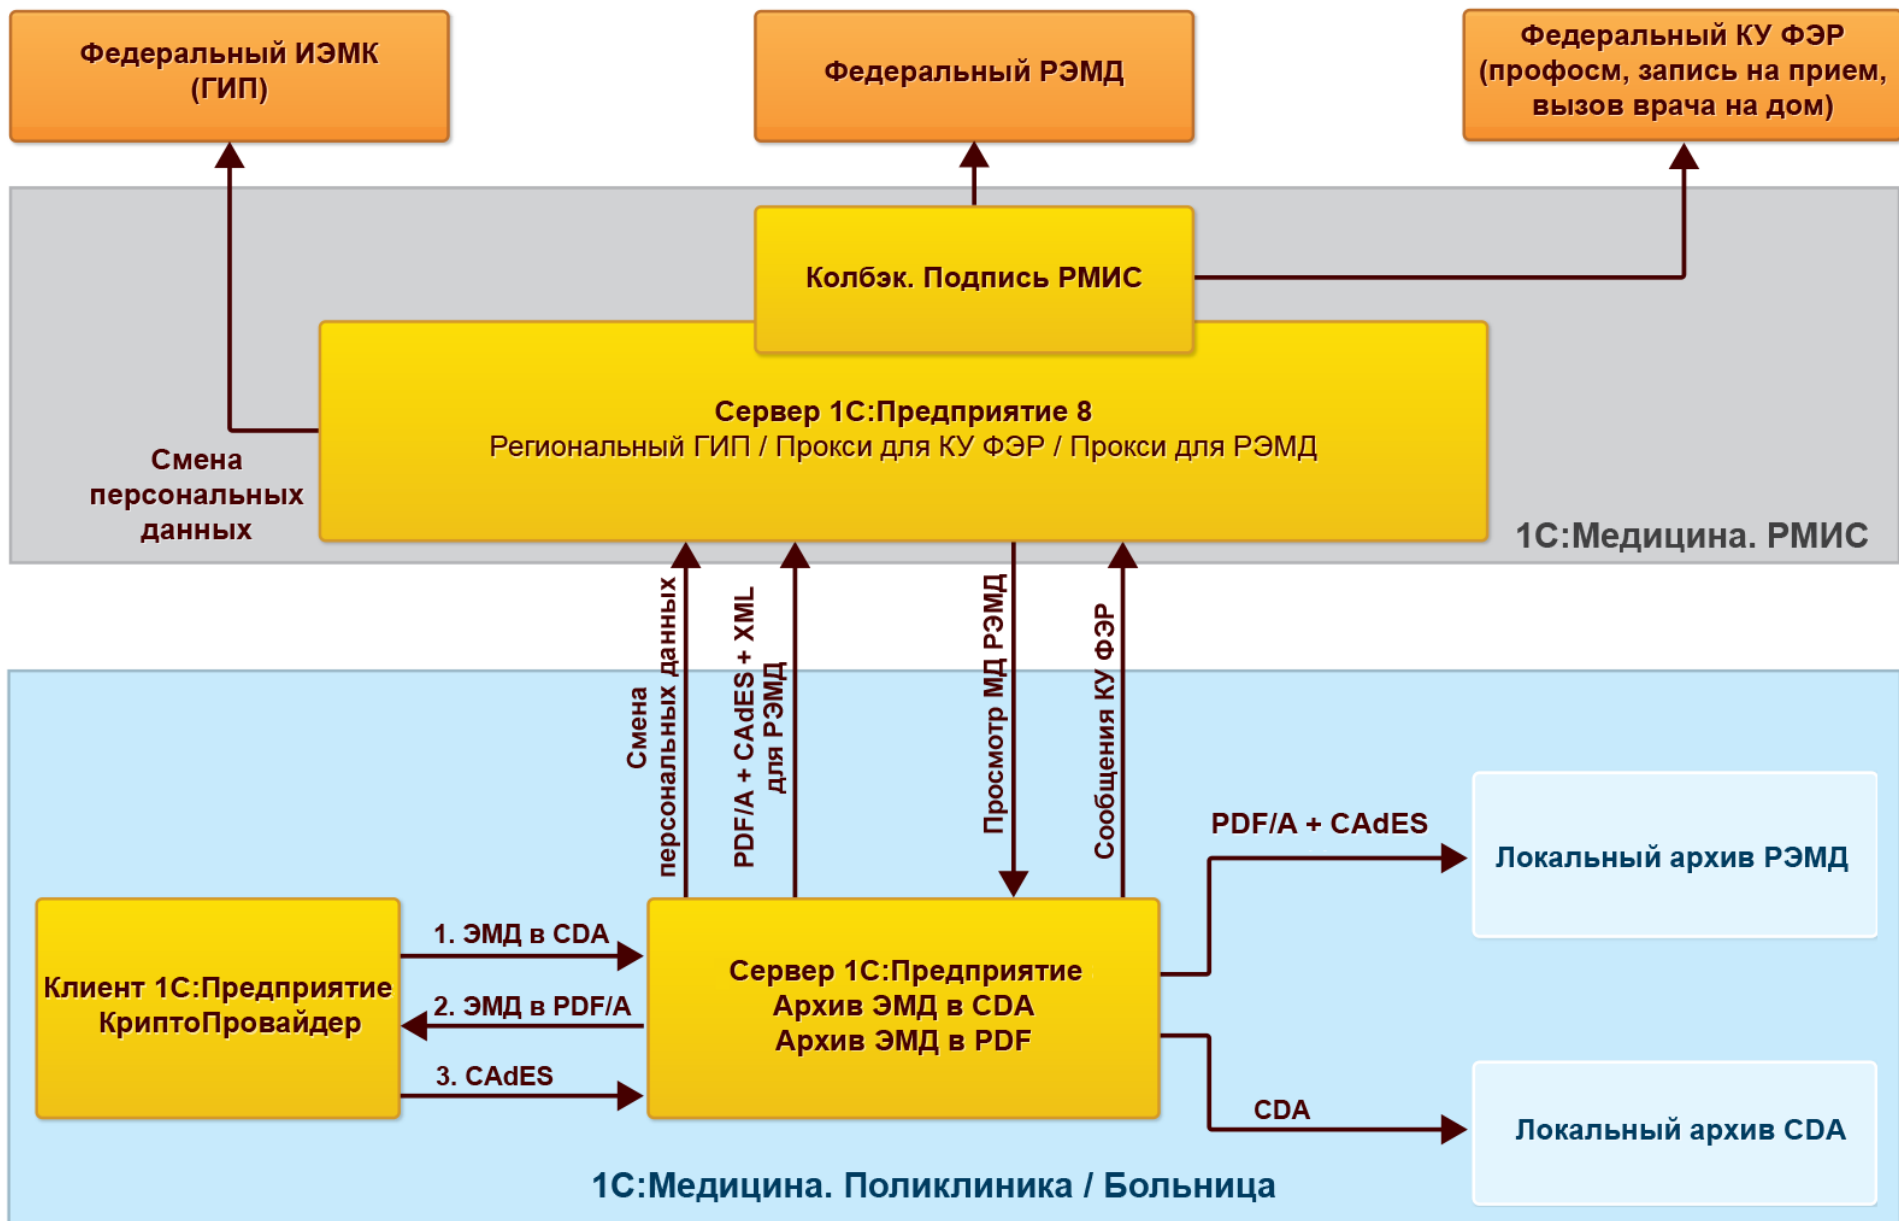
Федеральный ИЭМК (ГИП)

Федеральный РЭМД

Федеральный КУ ФЭР (профосм, запись на прием, вызов врача на дом)

Колбэк. Подпись РМИС

Сервер 1С:Предприятие 8
Региональный ГИП / Прокси для КУ ФЭР / Прокси для РЭМД

Смена персональных данных

1С:Медицина. РМИС

Смена персональных данных

PDF/A + CAdES + XML для РЭМД

Просмотр МД РЭМД

Сообщения КУ ФЭР

PDF/A + CAdES

Локальный архив РЭМД

Клиент 1С:Предприятие КриптоПровайдер

1. ЭМД в CDA

2. ЭМД в PDF/A

3. CAdES

Сервер 1С:Предприятие
Архив ЭМД в CDA
Архив ЭМД в PDF

CDA

Локальный архив CDA

1С:Медицина. Поликлиника / Больница